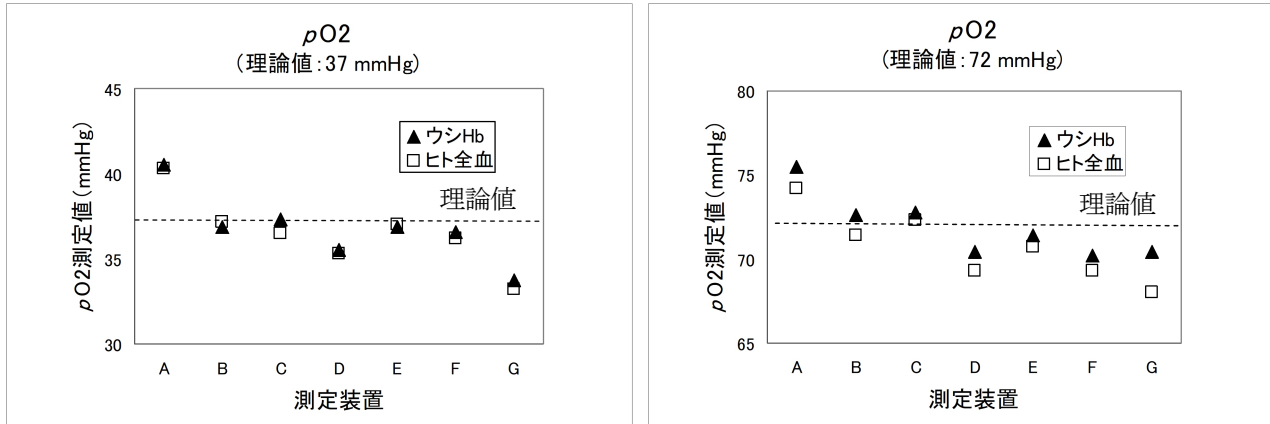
$p$O2
(理論値：37 mmHg)

45
40
35
30

$p$O2測定値 (mmHg)

▲ ウシHb
□ ヒト全血

理論値

A B C D E F G

測定装置

$p$O2
(理論値：72 mmHg)

80
75
70
65

$p$O2測定値 (mmHg)

▲ ウシHb
□ ヒト全血

理論値

A B C D E F G

測定装置